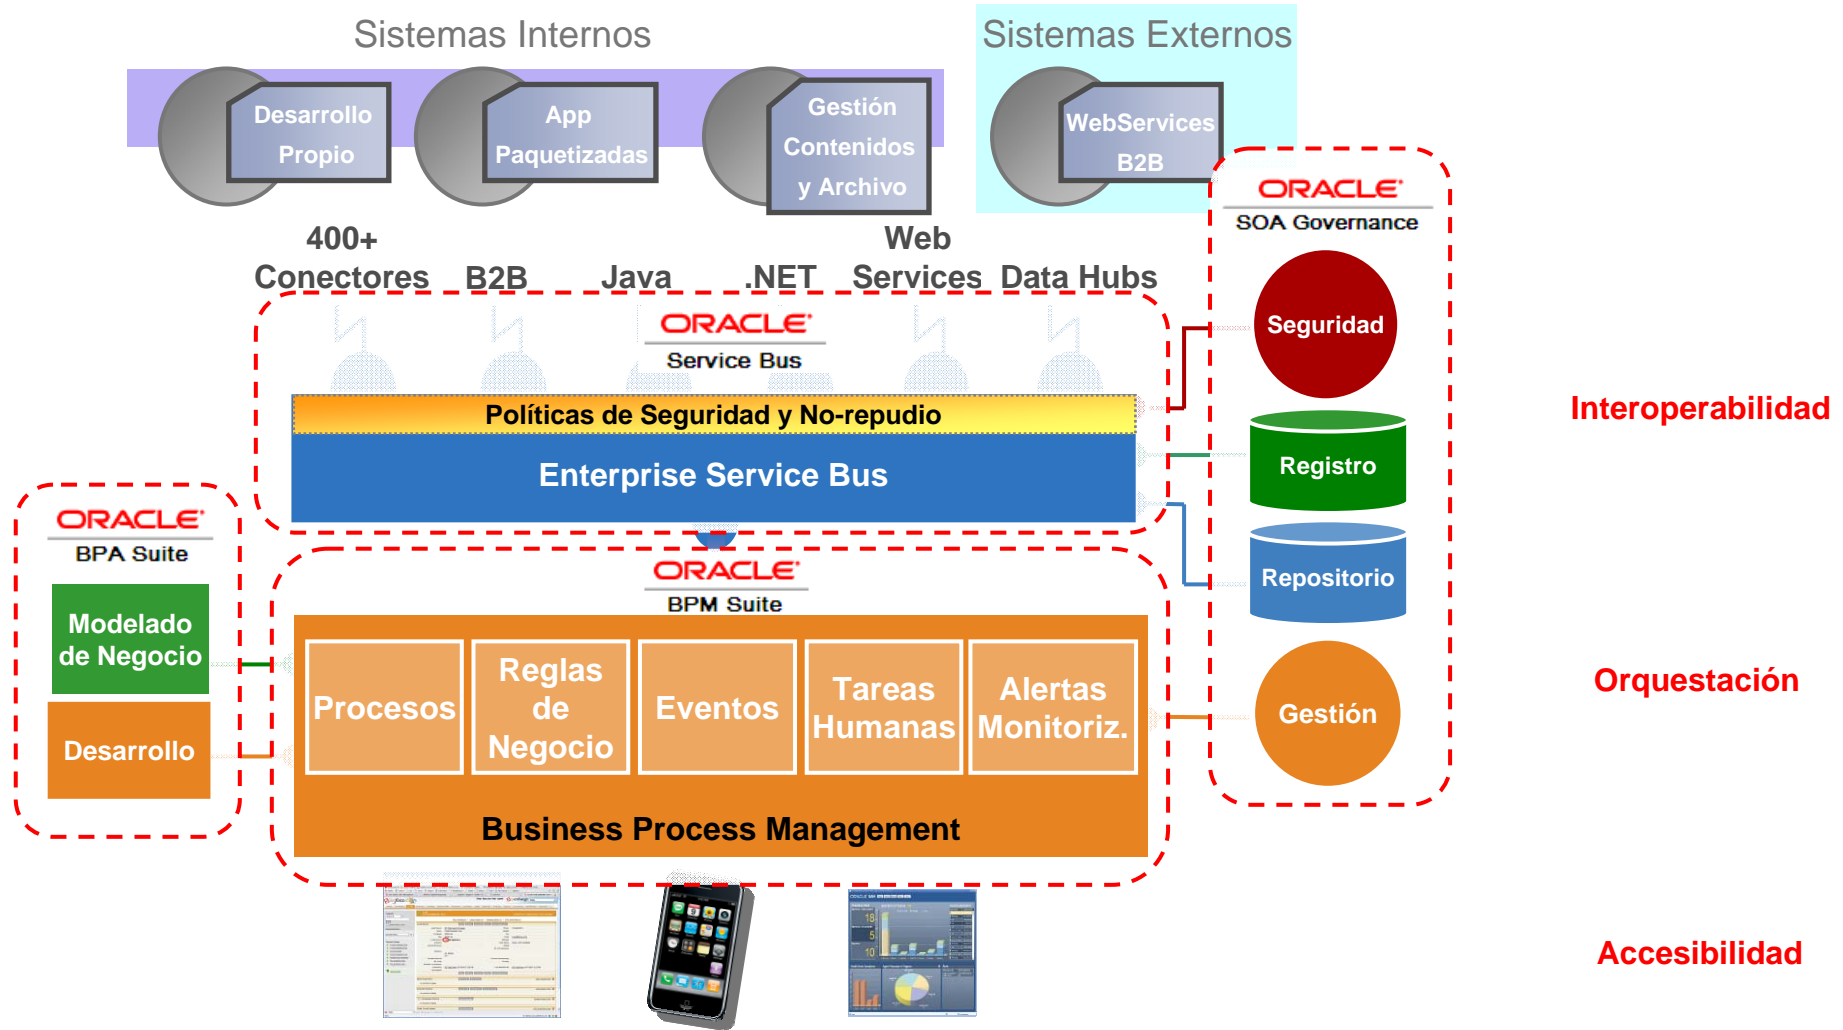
Sistemas Internos

Desarrollo Propio

App Paquetizadas

Gestión Contenidos y Archivo

Sistemas Externos

WebServices B2B

400+ Conectores B2B Java .NET Web Services Data Hubs

ORACLE
Service Bus

Políticas de Seguridad y No-repudio

Enterprise Service Bus

ORACLE
SOA Governance

Seguridad

Registro

Repositorio

Gestión

Interoperabilidad

ORACLE
BPA Suite

Modelado de Negocio

Desarrollo

ORACLE
BPM Suite

Procesos

Reglas de Negocio

Eventos

Tareas Humanas

Alertas Monitoriz.

Business Process Management

Orquestación

Accesibilidad